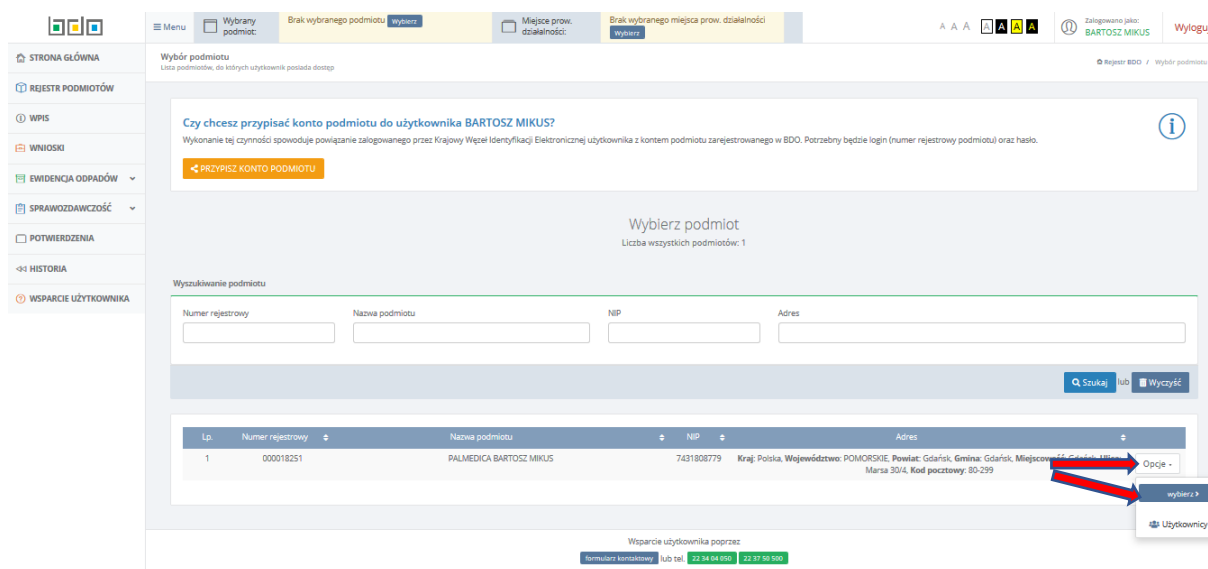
bdo

≡ Menu | Wybrany podmiot: | Brak wybranego podmiotu Wybierz | Miejsce prow. działalności: | Brak wybranego miejsca prow. działalności Wybierz

A A A A A A

Zalogowano jako: BARTOSZ MIKUS

Wyloguj

STRONA GŁÓWNA
REJESTR PODMIOTÓW
WPIS
WNIOSKI
EWIDENCJA ODPADÓW
SPRAWOZDAWCZOŚĆ
POTWIERDZENIA
HISTORIA
WSPARCIE UŻYTKOWNIKA

Wybór podmiotu
Lista podmiotów, do których użytkownik posiada dostęp

Rejestr BDO / Wybór podmiotu

Czy chcesz przypisać konto podmiotu do użytkownika BARTOSZ MIKUS?

Wykonanie tej czynności spowoduje powiązanie zalogowanego przez Krajowy Węzeł Identyfikacji Elektronicznej użytkownika z kontem podmiotu zarejestrowanego w BDO. Potrzebny będzie login (numer rejestrowy podmiotu) oraz hasło.

PRZYPISZ KONTO PODMIOTU

Wybierz podmiot
Liczba wszystkich podmiotów: 1

Wyszukiwanie podmiotu

Numer rejestrowy | Nazwa podmiotu | NIP | Adres

Szukaj lub Wyczyść

| Lp. | Numer rejestrowy | Nazwa podmiotu | NIP | Adres | |
|---|---|---|---|---|---|
| 1 | 000018251 | PALMEDICA BARTOSZ MIKUS | 7431808779 | **Kraj**: Polska, **Województwo**: POMORSKIE, **Powiat**: Gdańsk, **Gmina**: Gdańsk, **Miejscowość**: Gdańsk, **Ulica**: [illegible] Marsa 30/4, **Kod pocztowy**: 80-299 | Opcje |

wybierz
Użytkownicy

Wsparcie użytkownika poprzez
formularz kontaktowy lub tel. 22 34 04 050 22 37 50 500